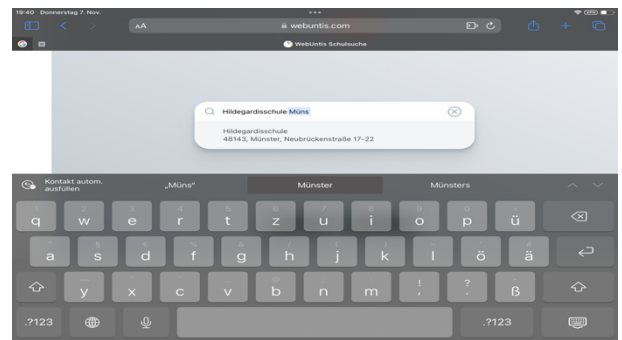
18:40 Donnerstag 7. Nov.

AA webuntis.com

WebUntis Schulsuche

Hildegardisschule Müns

Hildegardisschule
48143, Münster, Neubrückenstraße 17-22

Kontakt autom. ausfüllen „Müns" Münster Münsters

q w e r t z u i o p ü
a s d f g h j k l ö ä
y x c v b n m ! ? ß
.?123 .?123